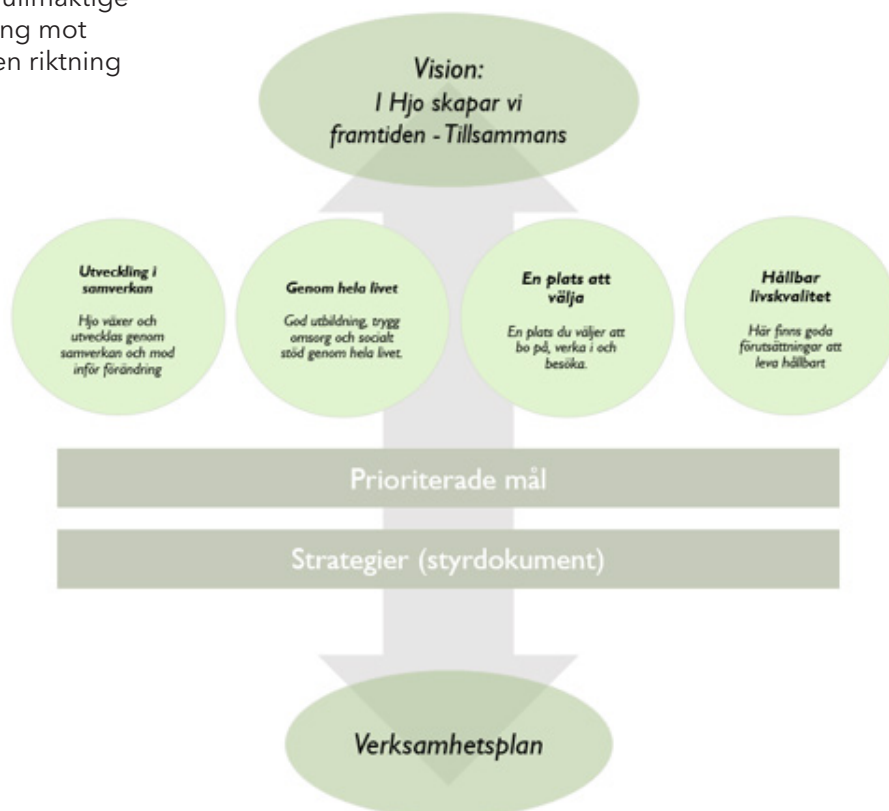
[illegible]ullmäktige
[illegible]ng mot
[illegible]en riktning

Vision:
I Hjo skapar vi framtiden - Tillsammans

Utveckling i samverkan

Hjo växer och utvecklas genom samverkan och mod inför förändring

Genom hela livet

God utbildning, trygg omsorg och socialt stöd genom hela livet.

En plats att välja

En plats du väljer att bo på, verka i och besöka.

Hållbar livskvalitet

Här finns goda förutsättningar att leva hållbart

Prioriterade mål

Strategier (styrdokument)

Verksamhetsplan